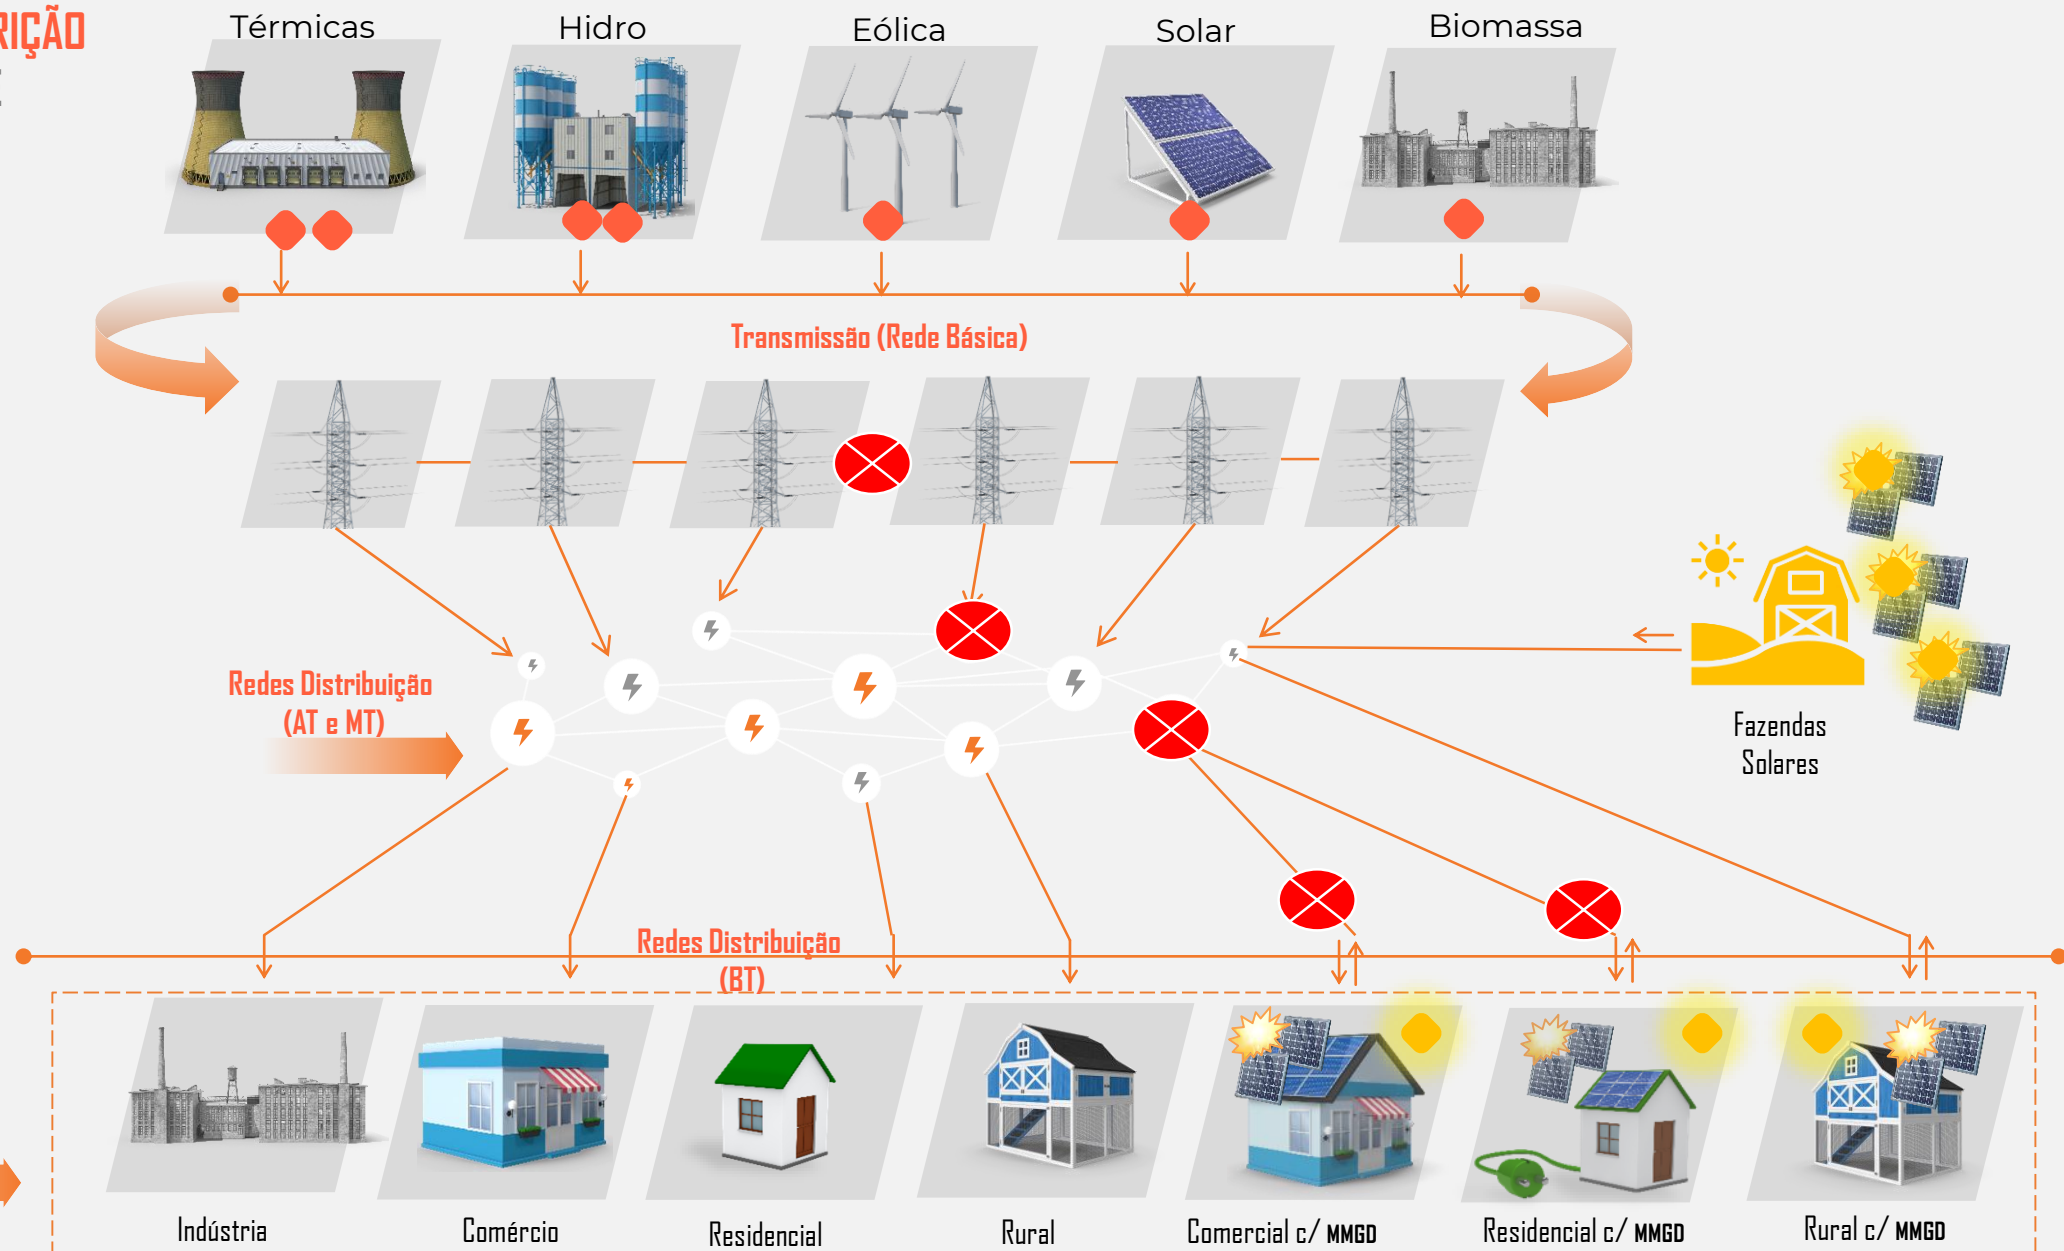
RIÇÃO

Térmicas

Hidro

Eólica

Solar

Biomassa

Transmissão (Rede Básica)

Redes Distribuição (AT e MT)

Fazendas Solares

Redes Distribuição (BT)

Indústria

Comércio

Residencial

Rural

Comercial c/ MMGD

Residencial c/ MMGD

Rural c/ MMGD